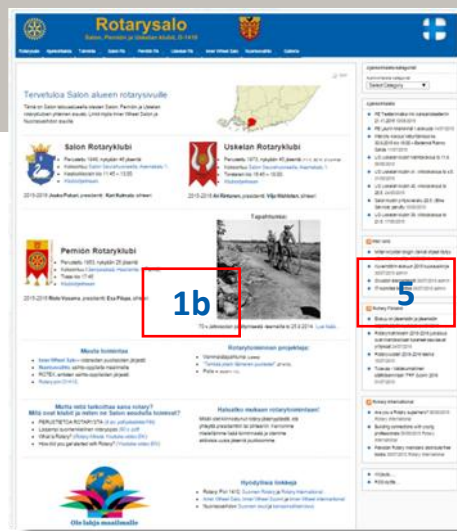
Rotarysalo

Salon, Perniön ja Uskelan klubit, D-1410

Tervetuloa Salon alueen rotarysivuille

Salon Rotaryklubi

Uskelan Rotaryklubi

Perniön Rotaryklubi

Tapahtumat

1b

5

Meistä kotimaisa

Rotaryklubiemme projekteja

Mitä rotary on?

Rotaryklubit yhteistyössä

Hyödyllisiä linkkejä

Ole lahja maailmalle

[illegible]